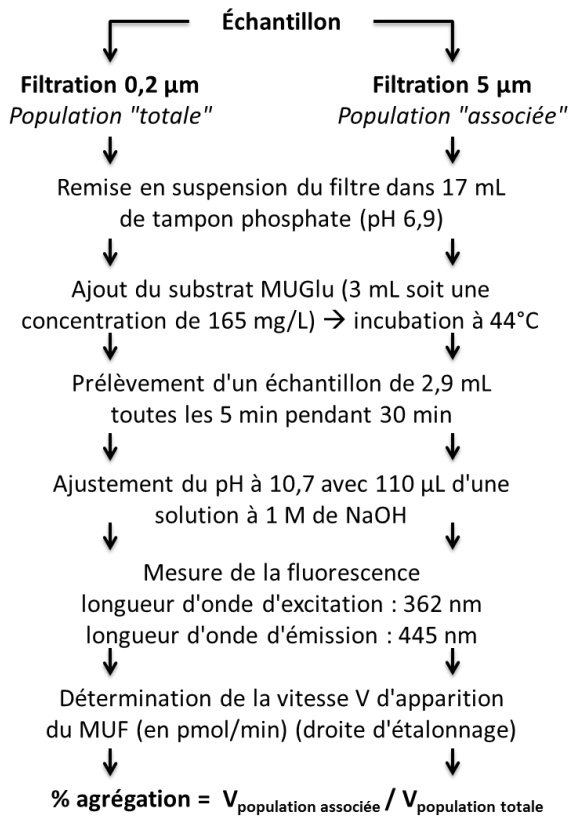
Échantillon

Filtration 0,2 µm
*Population "totale"*

Filtration 5 µm
*Population "associée"*

Remise en suspension du filtre dans 17 mL de tampon phosphate (pH 6,9)

Ajout du substrat MUGlu (3 mL soit une concentration de 165 mg/L) → incubation à 44°C

Prélèvement d'un échantillon de 2,9 mL toutes les 5 min pendant 30 min

Ajustement du pH à 10,7 avec 110 µL d'une solution à 1 M de NaOH

Mesure de la fluorescence
longueur d'onde d'excitation : 362 nm
longueur d'onde d'émission : 445 nm

Détermination de la vitesse V d'apparition du MUF (en pmol/min) (droite d'étalonnage)

% agrégation = $V_{\text{population associée}} / V_{\text{population totale}}$